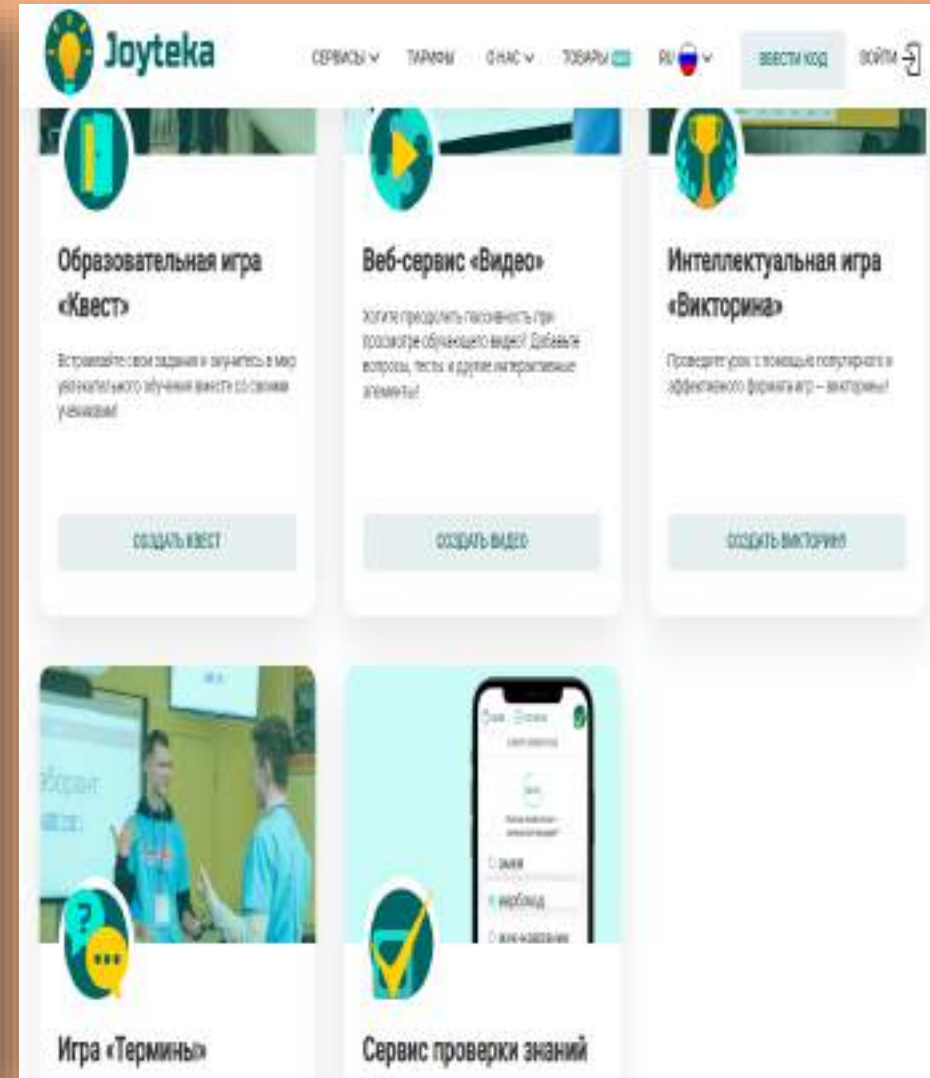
Joyteka

СЕРВИСЫ ТАРИФЫ О НАС ТОВАРЫ RU ВВЕСТИ КОД ВОЙТИ

Образовательная игра «Квест»

Встраивайте свои задания и окунитесь в мир увлекательного обучения вместе со своими учениками!

СОЗДАТЬ КВЕСТ

Веб-сервис «Видео»

Хотите продлить пассивность при просмотре обучающего видео? Добавьте вопросы, тесты и другие интерактивные элементы!

СОЗДАТЬ ВИДЕО

Интеллектуальная игра «Викторина»

Проведите урок с помощью популярного и эффективного формата игр – викторины!

СОЗДАТЬ ВИКТОРИНУ

Игра «Термины»

Сервис проверки знаний